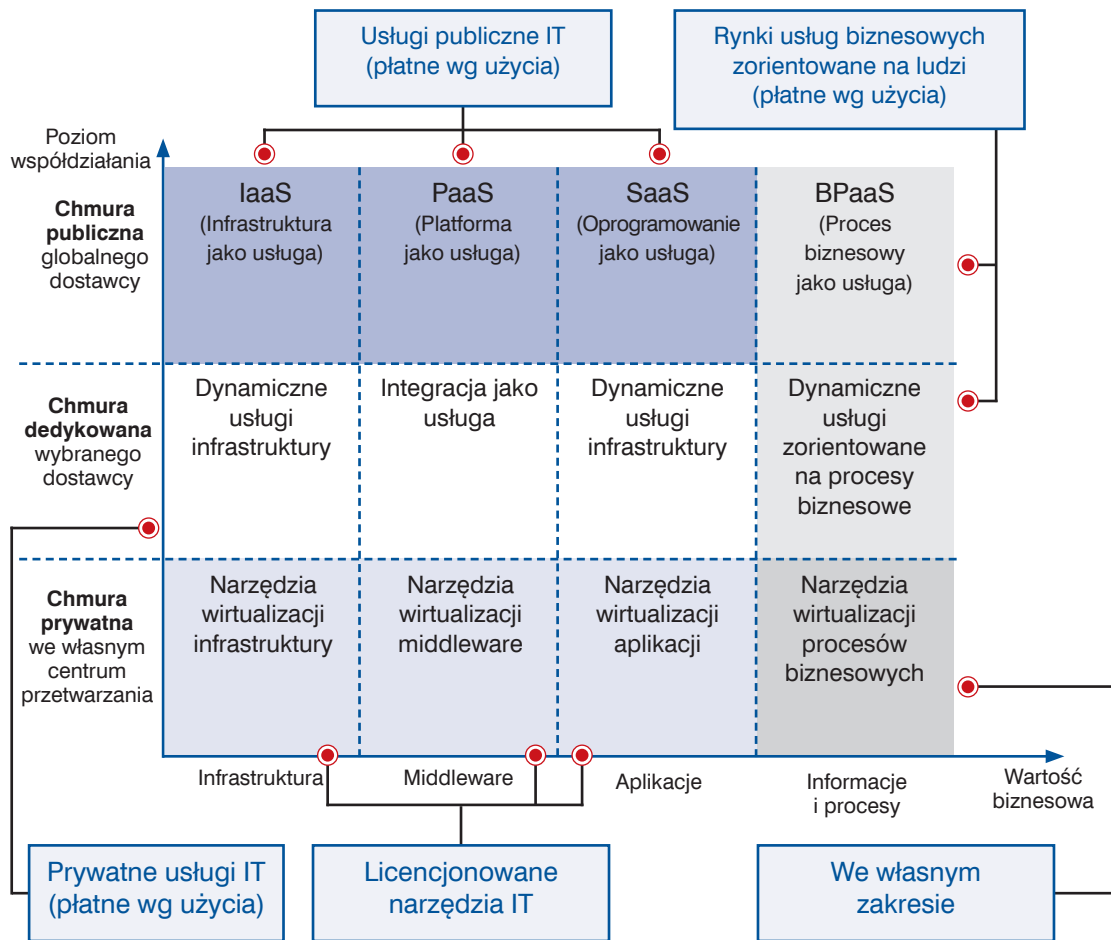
Usługi publiczne IT (płatne wg użycia)

Rynki usług biznesowych zorientowane na ludzi (płatne wg użycia)

Poziom współdziałania

| | | | | |
|---|---|---|---|---|
| **Chmura publiczna** globalnego dostawcy | IaaS (Infrastruktura jako usługa) | PaaS (Platforma jako usługa) | SaaS (Oprogramowanie jako usługa) | BPaaS (Proces biznesowy jako usługa) |
| **Chmura dedykowana** wybranego dostawcy | Dynamiczne usługi infrastruktury | Integracja jako usługa | Dynamiczne usługi infrastruktury | Dynamiczne usługi zorientowane na procesy biznesowe |
| **Chmura prywatna** we własnym centrum przetwarzania | Narzędzia wirtualizacji infrastruktury | Narzędzia wirtualizacji middleware | Narzędzia wirtualizacji aplikacji | Narzędzia wirtualizacji procesów biznesowych |
| | Infrastruktura | Middleware | Aplikacje | Informacje i procesy |

Wartość biznesowa

Prywatne usługi IT (płatne wg użycia)

Licencjonowane narzędzia IT

We własnym zakresie